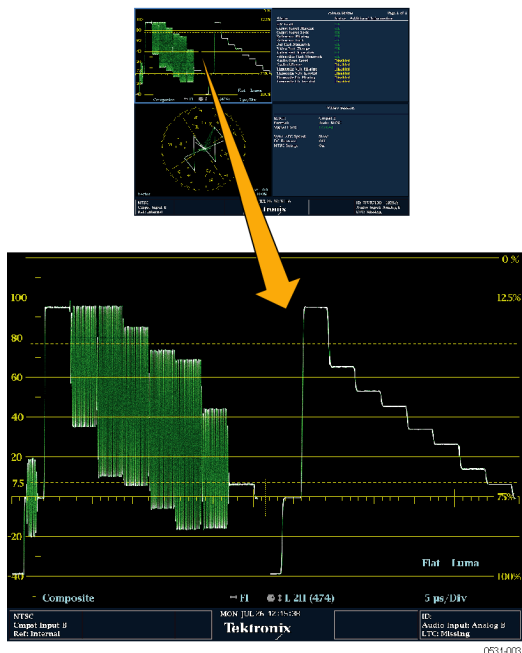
0 %

100

12.5%

80

60

40

20

7.5

75%

-20

Flat Luma

-40

100%

Composite

F1

L 211 (474)

5 μs/Div

NTSC
Cmpst Input B
Ref: Internal

MON JUL 26 12:35:08

Tektronix

ID:
Audio Input: Analog B
LTC: Missing

0531-003